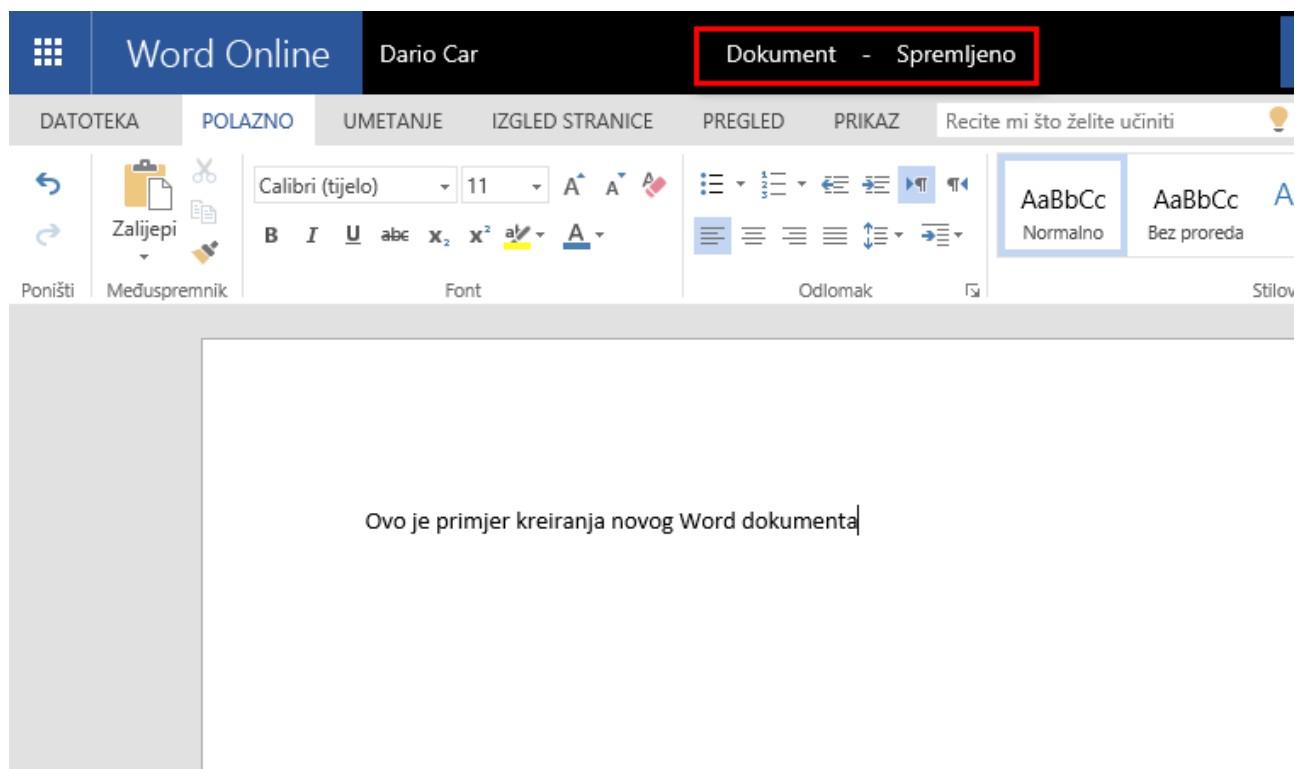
Word Online Dario Car Dokument - Spremljeno

DATOTEKA POLAZNO UMETANJE IZGLED STRANICE PREGLED PRIKAZ Recite mi što želite učiniti

Zalijepi

Calibri (tijelo) 11

B I U abc $x_2$ $x^2$ A

AaBbCc Normalno

AaBbCc Bez proreda

A

Poništi Međuspremnik Font Odlomak Stilov

Ovo je primjer kreiranja novog Word dokumenta